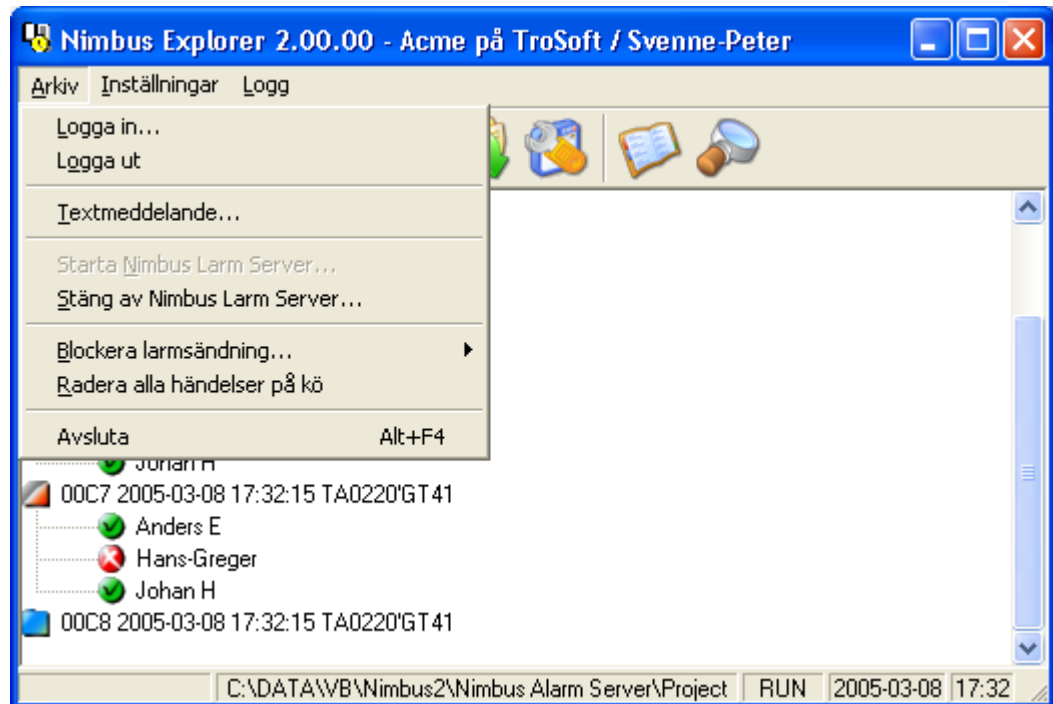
Nimbus Explorer 2.00.00 - Acme på TroSoft / Svenne-Peter

Arkiv Inställningar Logg

Logga in...
Logga ut

Textmeddelande...

Starta Nimbus Larm Server...
Stäng av Nimbus Larm Server...

Blockera larmsändning...
Radera alla händelser på kö

Avsluta Alt+F4

Johan H
00C7 2005-03-08 17:32:15 TA0220'GT41
Anders E
Hans-Greger
Johan H
00C8 2005-03-08 17:32:15 TA0220'GT41

C:\DATA\VB\Nimbus2\Nimbus Alarm Server\Project | RUN | 2005-03-08 | 17:32